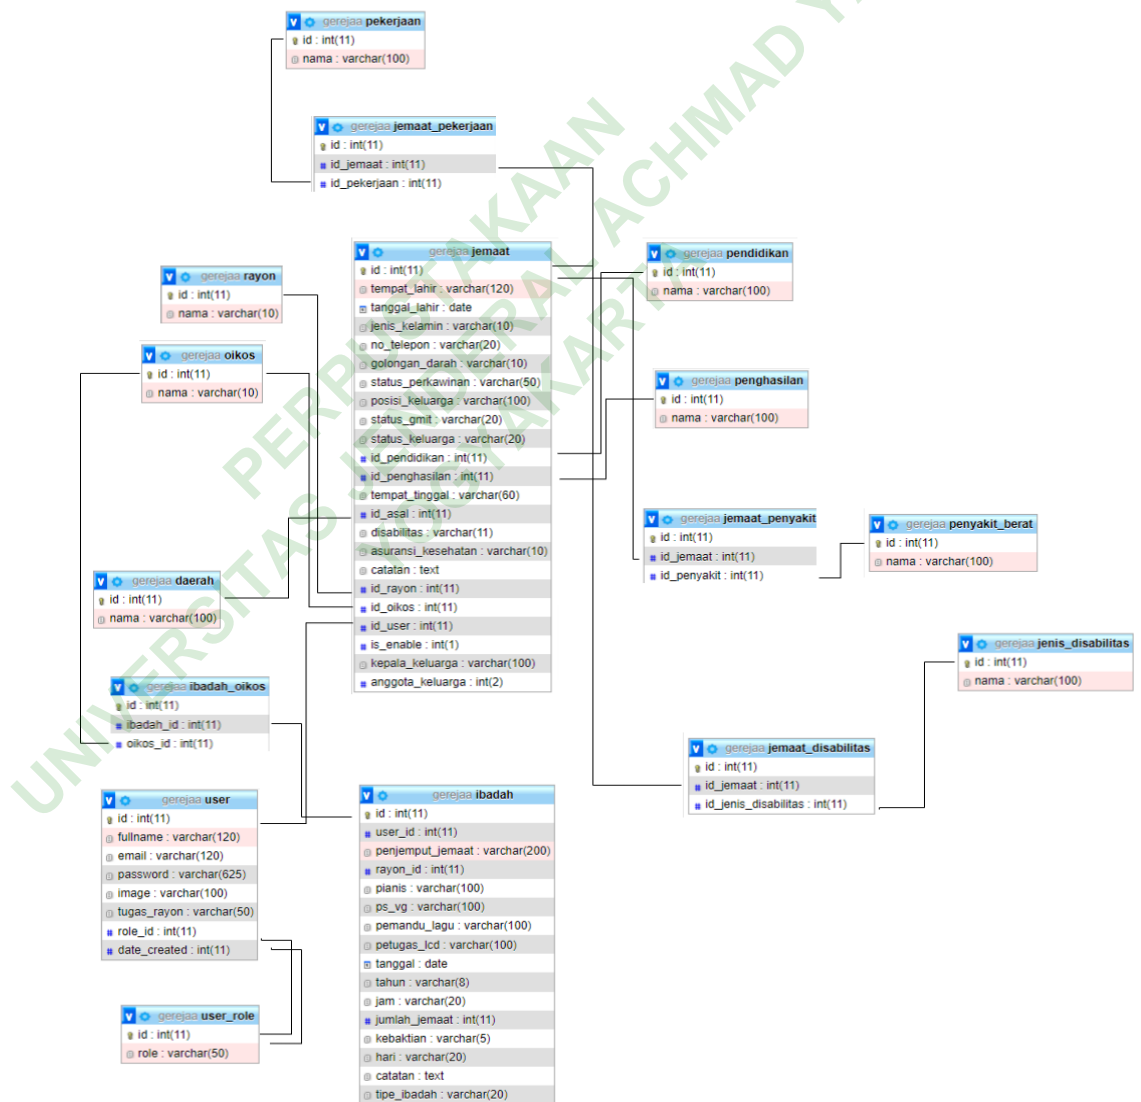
gerejaa pekerjaan
id : int(11)
nama : varchar(100)

gerejaa jemaat_pekerjaan
id : int(11)
id_jemaat : int(11)
id_pekerjaan : int(11)

gerejaa rayon
id : int(11)
nama : varchar(10)

gerejaa jemaat
id : int(11)
tempat_lahir : varchar(120)
tanggal_lahir : date
jenis_kelamin : varchar(10)
no_telepon : varchar(20)
golongan_darah : varchar(10)
status_perkawinan : varchar(50)
posisi_keluarga : varchar(100)
status_gmit : varchar(20)
status_keluarga : varchar(20)
id_pendidikan : int(11)
id_penghasilan : int(11)
tempat_tinggal : varchar(60)
id_asal : int(11)
disabilitas : varchar(11)
asuransi_kesehatan : varchar(10)
catatan : text
id_rayon : int(11)
id_oikos : int(11)
id_user : int(11)
is_enable : int(1)
kepala_keluarga : varchar(100)
anggota_keluarga : int(2)

gerejaa pendidikan
id : int(11)
nama : varchar(100)

gerejaa oikos
id : int(11)
nama : varchar(10)

gerejaa penghasilan
id : int(11)
nama : varchar(100)

gerejaa jemaat_penyakit
id : int(11)
id_jemaat : int(11)
id_penyakit : int(11)

gerejaa penyakit_berat
id : int(11)
nama : varchar(100)

gerejaa daerah
id : int(11)
nama : varchar(100)

gerejaa jenis_disabilitas
id : int(11)
nama : varchar(100)

gerejaa ibadah_oikos
id : int(11)
ibadah_id : int(11)
oikos_id : int(11)

gerejaa jemaat_disabilitas
id : int(11)
id_jemaat : int(11)
id_jenis_disabilitas : int(11)

gerejaa user
id : int(11)
fullname : varchar(120)
email : varchar(120)
password : varchar(625)
image : varchar(100)
tugas_rayon : varchar(50)
role_id : int(11)
date_created : int(11)

gerejaa ibadah
id : int(11)
user_id : int(11)
penjemput_jemaat : varchar(200)
rayon_id : int(11)
pianis : varchar(100)
ps_vg : varchar(100)
pemandu_lagu : varchar(100)
petugas_lcd : varchar(100)
tanggal : date
tahun : varchar(8)
jam : varchar(20)
jumlah_jemaat : int(11)
kebaktian : varchar(5)
hari : varchar(20)
catatan : text
tipe_ibadah : varchar(20)

gerejaa user_role
id : int(11)
role : varchar(50)

UNIVERSITAS JENDERAL ACHMAD YANI YOGYAKARTA PERPUSTAKAAN